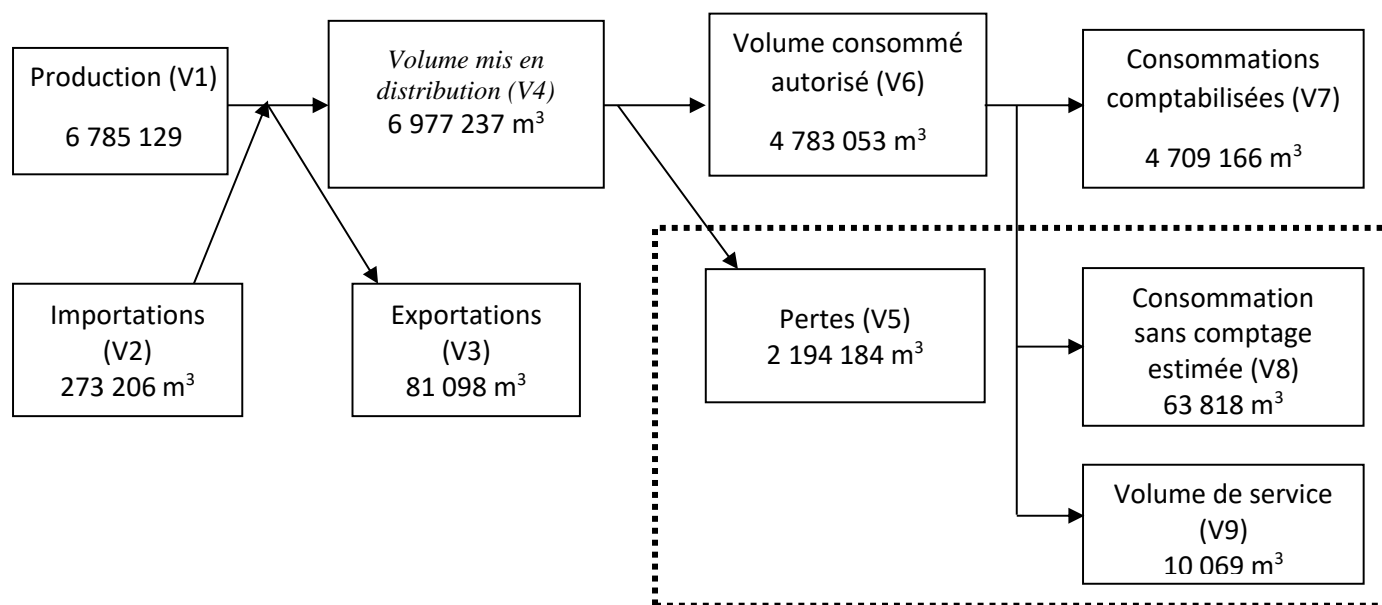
Production (V1)
6 785 129

Volume mis en distribution (V4)
6 977 237 m$^3$

Volume consommé autorisé (V6)
4 783 053 m$^3$

Consommations comptabilisées (V7)
4 709 166 m$^3$

Importations (V2)
273 206 m$^3$

Exportations (V3)
81 098 m$^3$

Pertes (V5)
2 194 184 m$^3$

Consommation sans comptage estimée (V8)
63 818 m$^3$

Volume de service (V9)
10 069 m$^3$